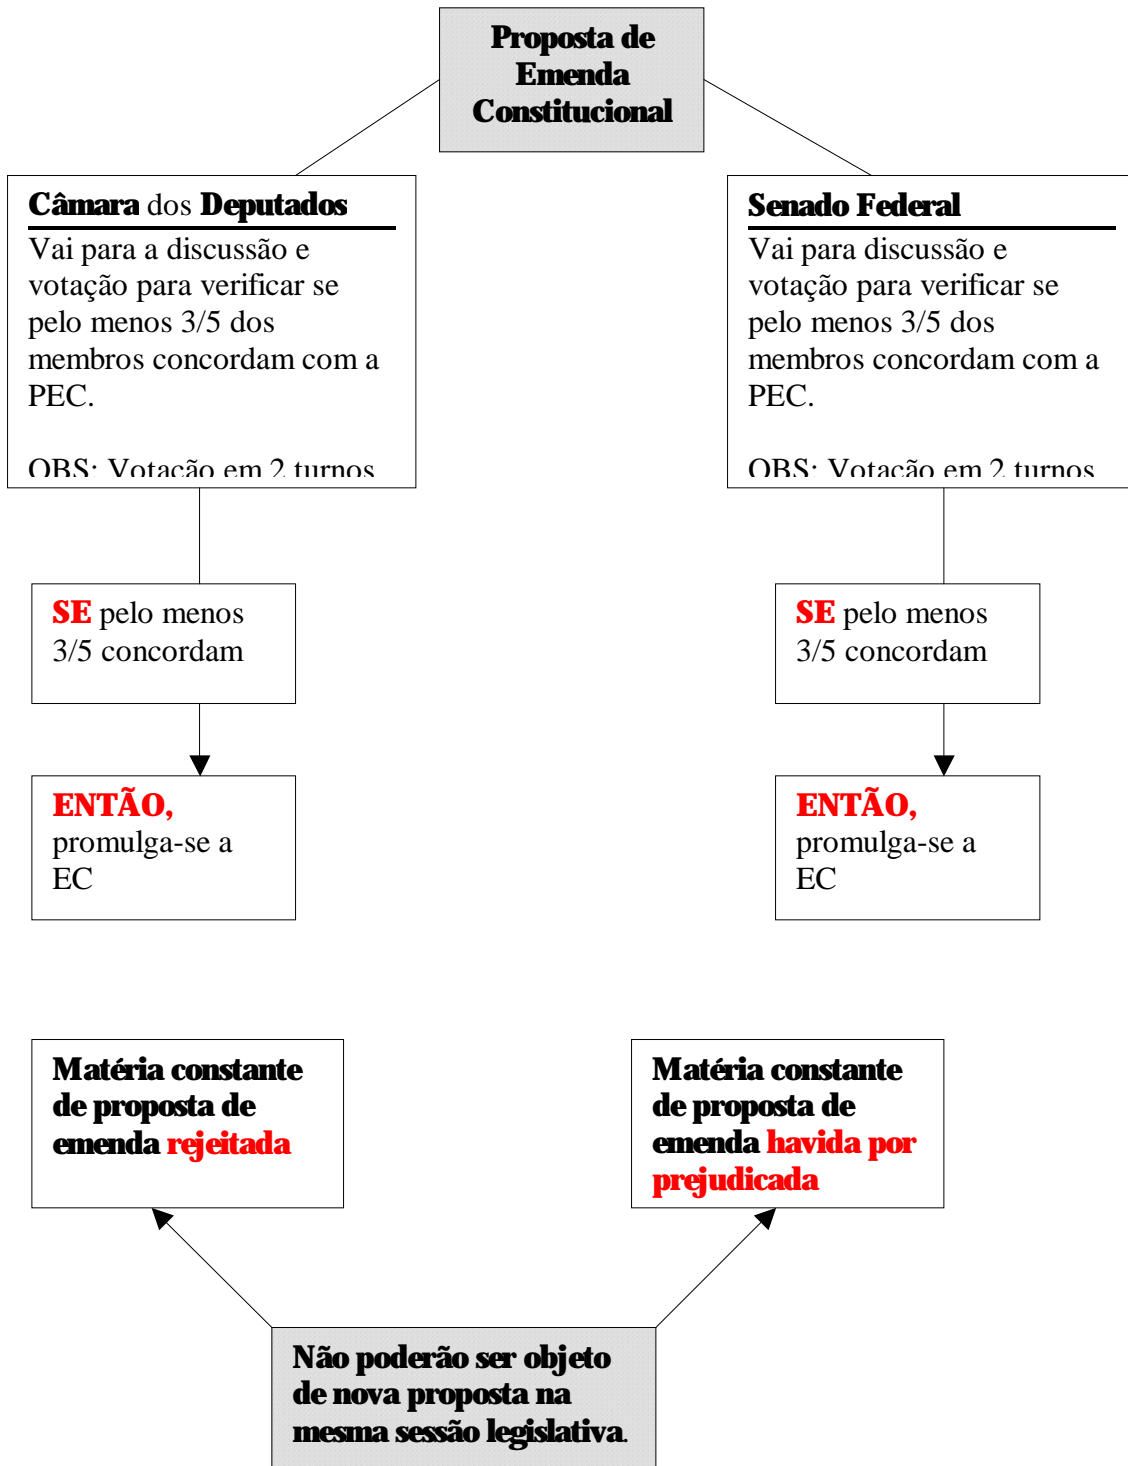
Proposta de Emenda Constitucional

Câmara dos Deputados

Vai para a discussão e votação para verificar se pelo menos 3/5 dos membros concordam com a PEC.

OBS: Votação em 2 turnos

Senado Federal

Vai para discussão e votação para verificar se pelo menos 3/5 dos membros concordam com a PEC.

OBS: Votação em 2 turnos

SE pelo menos 3/5 concordam

SE pelo menos 3/5 concordam

ENTÃO, promulga-se a EC

ENTÃO, promulga-se a EC

Matéria constante de proposta de emenda rejeitada

Matéria constante de proposta de emenda havida por prejudicada

Não poderão ser objeto de nova proposta na mesma sessão legislativa.